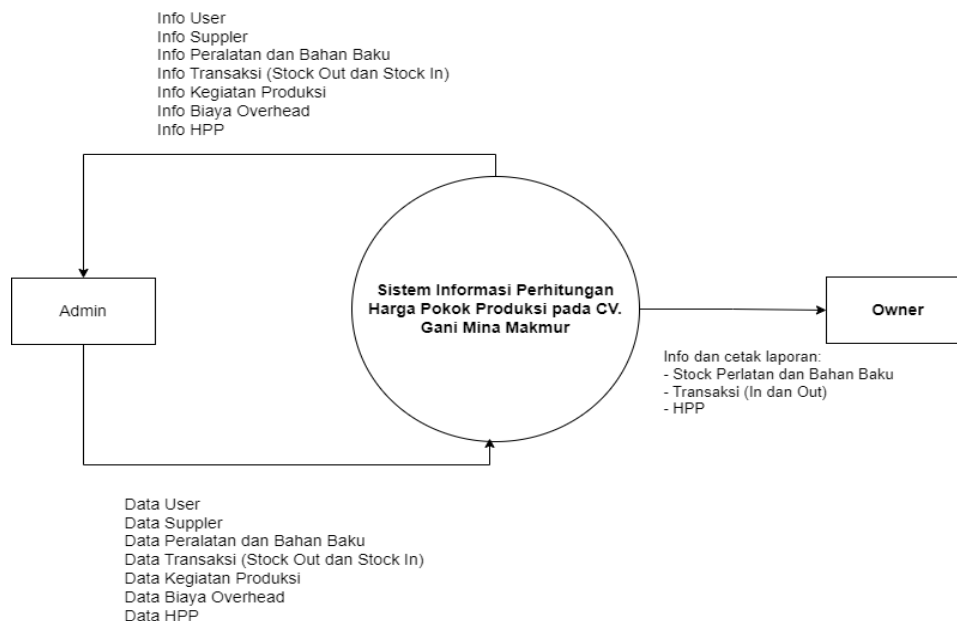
Info User
Info Suppler
Info Peralatan dan Bahan Baku
Info Transaksi (Stock Out dan Stock In)
Info Kegiatan Produksi
Info Biaya Overhead
Info HPP

Admin

Sistem Informasi Perhitungan Harga Pokok Produksi pada CV. Gani Mina Makmur

Owner

Info dan cetak laporan:
- Stock Perlatan dan Bahan Baku
- Transaksi (In dan Out)
- HPP

Data User
Data Suppler
Data Peralatan dan Bahan Baku
Data Transaksi (Stock Out dan Stock In)
Data Kegiatan Produksi
Data Biaya Overhead
Data HPP